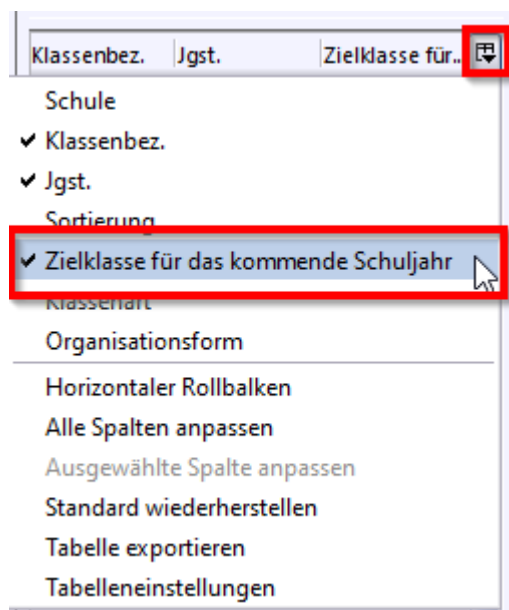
Klassenbez. Jgst. Zielklasse für..

Schule
✔ Klassenbez.
✔ Jgst.
Sortierung
✔ Zielklasse für das kommende Schuljahr
Klassenart
Organisationsform
Horizontaler Rollbalken
Alle Spalten anpassen
Ausgewählte Spalte anpassen
Standard wiederherstellen
Tabelle exportieren
Tabelleneinstellungen